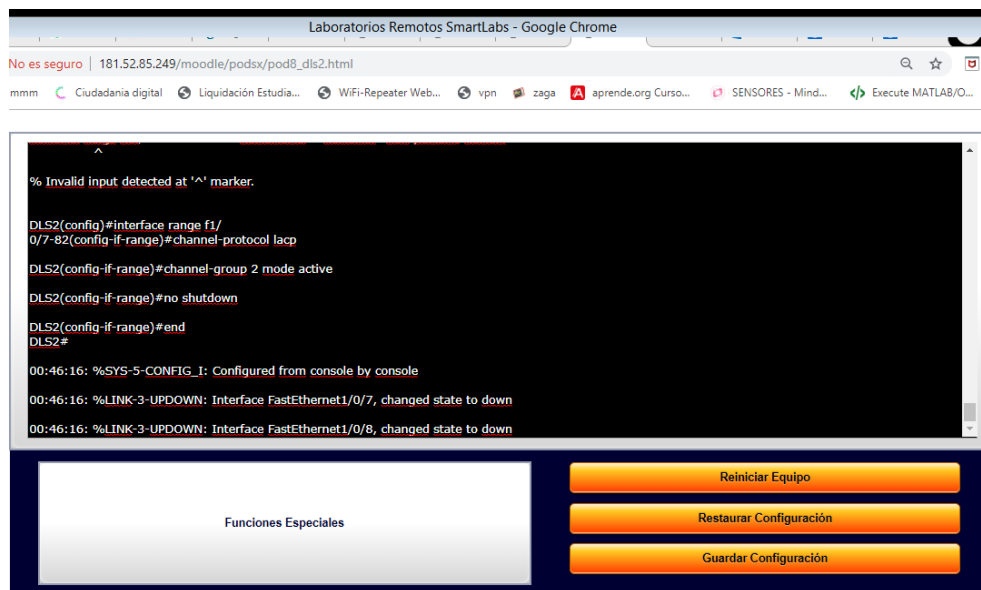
Laboratorios Remotos SmartLabs - Google Chrome

No es seguro | 181.52.85.249/moodle/podsx/pod8_dls2.html

mmm   Ciudadania digital   Liquidación Estudia...   WiFi-Repeater Web...   vpn   zaga   aprende.org Curso...   SENSORES - Mind...   Execute MATLAB/O...

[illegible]
^

% Invalid input detected at '^' marker.

DLS2(config)#interface range f1/0/7-82(config-if-range)#channel-protocol lacp

DLS2(config-if-range)#channel-group 2 mode active

DLS2(config-if-range)#no shutdown

DLS2(config-if-range)#end
DLS2#

00:46:16: %SYS-5-CONFIG_I: Configured from console by console

00:46:16: %LINK-3-UPDOWN: Interface FastEthernet1/0/7, changed state to down

00:46:16: %LINK-3-UPDOWN: Interface FastEthernet1/0/8, changed state to down

Funciones Especiales

Reiniciar Equipo

Restaurar Configuración

Guardar Configuración